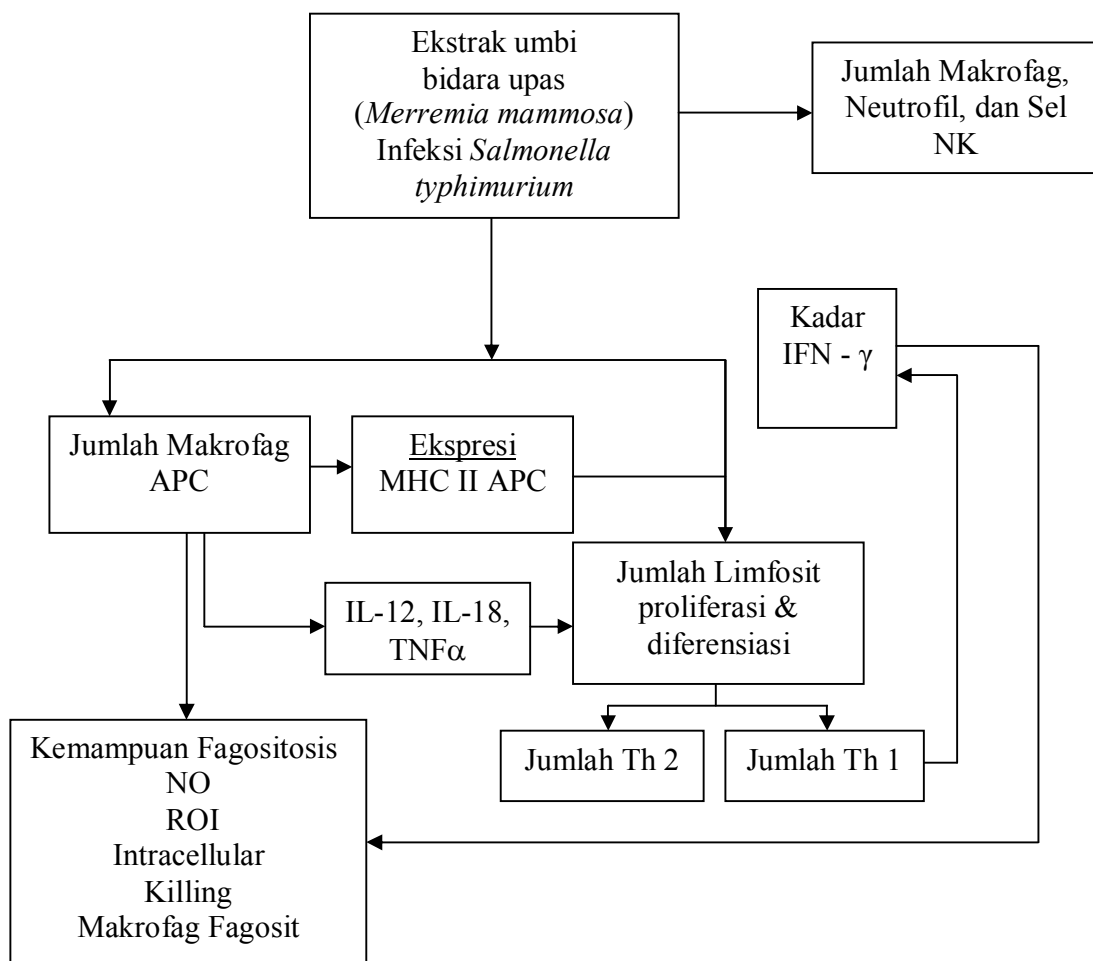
Ekstrak umbi bidara upas (Merremia mammosa) Infeksi Salmonella typhimurium

Jumlah Makrofag, Neutrofil, dan Sel NK

Kadar IFN - $\gamma$

Jumlah Makrofag APC

Ekspresi MHC II APC

Jumlah Limfosit proliferasi & diferensiasi

IL-12, IL-18, TNF$\alpha$

Kemampuan Fagositosis NO ROI Intracellular Killing Makrofag Fagosit

Jumlah Th 2

Jumlah Th 1